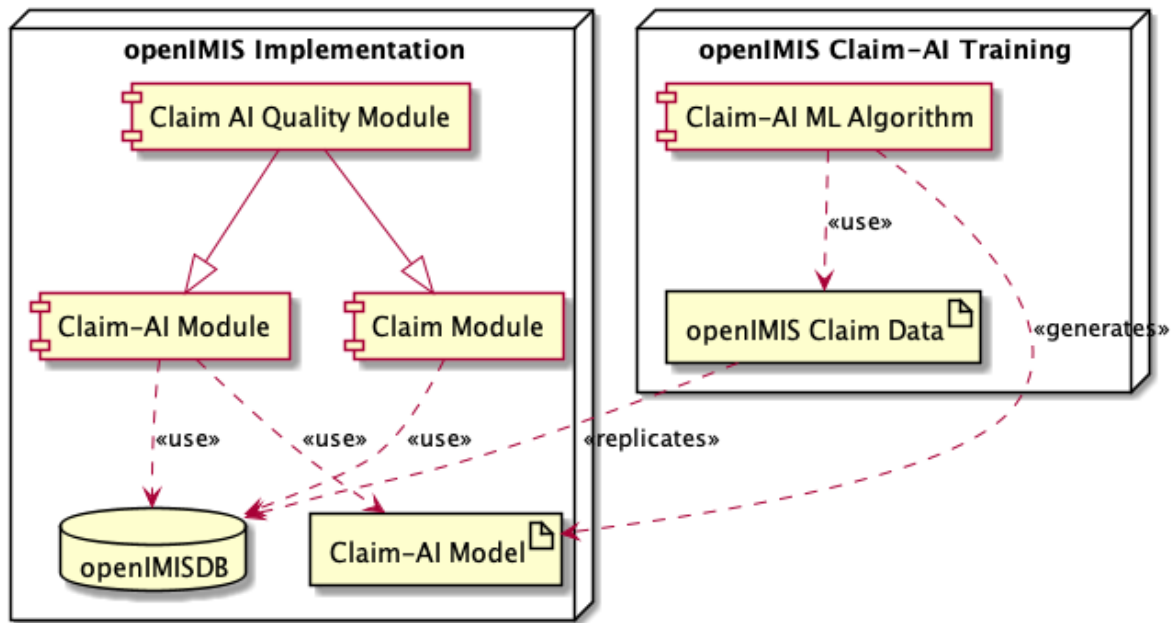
openIMIS Implementation

Claim AI Quality Module

Claim-AI Module

Claim Module

«use»

«use»

«use»

openIMISDB

Claim-AI Model

openIMIS Claim-AI Training

Claim-AI ML Algorithm

«use»

openIMIS Claim Data

«generates»

«replicates»